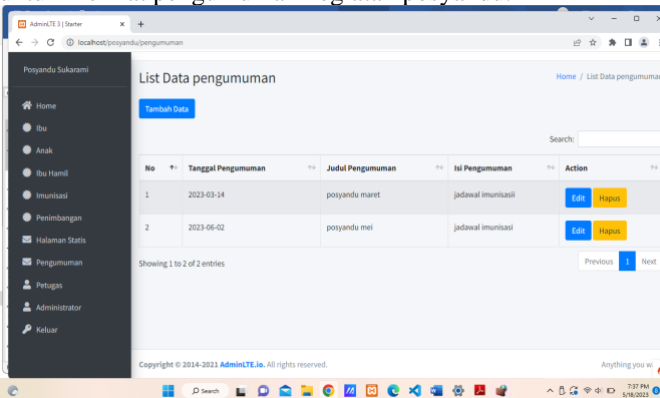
AdminLTE 3 | Starter
localhost/posyandu/pengumuman

Posyandu Sukarami

Home
Ibu
Anak
Ibu Hamil
Imunisasi
Penimbangan
Halaman Statis
Pengumuman
Petugas
Administrator
Keluar

List Data pengumuman

Home / List Data pengumuman

Tambah Data

Search:

| No | Tanggal Pengumuman | Judul Pengumuman | Isi Pengumuman | Action |
|---|---|---|---|---|
| 1 | 2023-03-14 | posyandu maret | jadawal imunisasii | Edit Hapus |
| 2 | 2023-06-02 | posyandu mei | jadawal imunisasi | Edit Hapus |

Showing 1 to 2 of 2 entries

Previous 1 Next

Copyright © 2014-2021 AdminLTE.io. All rights reserved.

Anything you w

Search

7:37 PM
5/18/2023